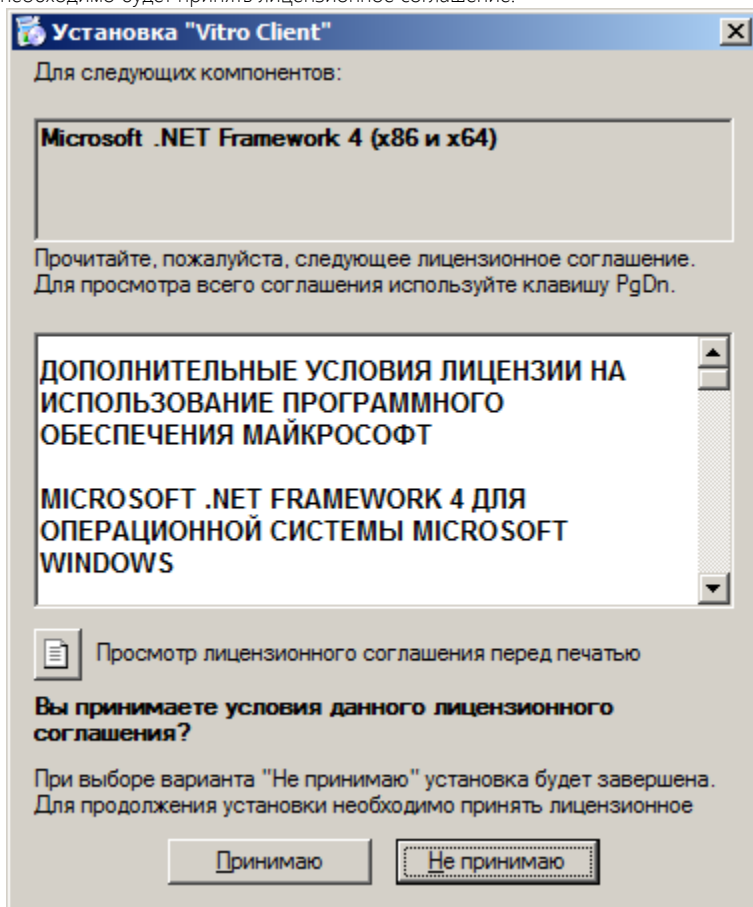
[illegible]

Установка "Vitro Client"

Для следующих компонентов:

Microsoft .NET Framework 4 (x86 и x64)

Прочитайте, пожалуйста, следующее лицензионное соглашение. Для просмотра всего соглашения используйте клавишу PgDn.

ДОПОЛНИТЕЛЬНЫЕ УСЛОВИЯ ЛИЦЕНЗИИ НА ИСПОЛЬЗОВАНИЕ ПРОГРАММНОГО ОБЕСПЕЧЕНИЯ МАЙКРОСОФТ

MICROSOFT .NET FRAMEWORK 4 ДЛЯ ОПЕРАЦИОННОЙ СИСТЕМЫ MICROSOFT WINDOWS

Просмотр лицензионного соглашения перед печатью

Вы принимаете условия данного лицензионного соглашения?

При выборе варианта "Не принимаю" установка будет завершена. Для продолжения установки необходимо принять лицензионное

Принимаю

Не принимаю